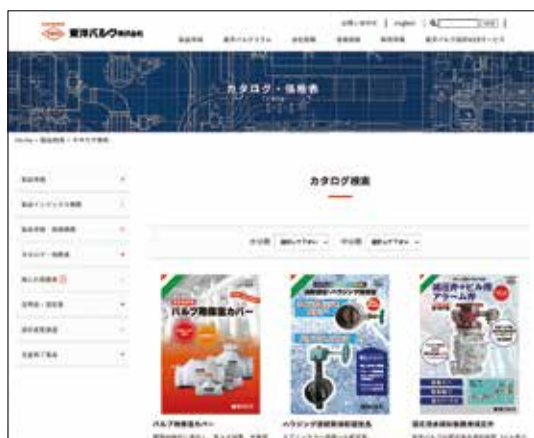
東洋バルヴ株式会社

お問い合わせ | English | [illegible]

製品情報 | 東洋バルヴクラブ | 会社情報 | 採用情報 | 技術情報 | 東洋バルヴ技術サポートサービス

カタログ・価格表

TOPページ > 製品情報 > カタログ検索

製品情報
製品インデックス検索
製品情報・価格検索
カタログ・価格表
施工事例集
技術情報・資料
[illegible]
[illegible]

カタログ検索

大分類 選択してください | 中分類 選択してください

バルブ用保温カバー
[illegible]

ハウジング形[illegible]
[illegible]

減圧弁+ヒル弁 アラーム弁
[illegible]